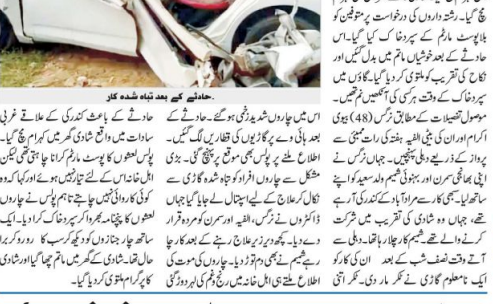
حادثے کے بعد تباہ شدہ کار

چ گیا۔ رشتہ داروں کی درخواست پر متوفین کو بلاپوسٹ مارٹم کے سپرد خاک کر دیا گیا۔ اس حادثے کے بعد خوشیاں ماتم میں بدل گئیں اور نکاح کی تقریب کو ملتوی کر دیا گیا۔ گاؤں میں سپرد خاک کے وقت ہر کسی کی آنکھیں نم تھیں۔ موصول تفصیلات کے مطابق نرگس (48) بیوی اکرام اور ان کی بیٹی الفیہ ہفتہ کی رات ممبئی سے پرواز کے ذریعہ دہلی پہنچیں، جہاں نرگس کے اپنے بھائی سمرن اور بھتیجے شمیم ولد سعید کو اپنے ساتھ لیا۔ سبھی کار سے مراد آباد کے کندرکی آ رہے تھے، جہاں دو شادی کی تقریب میں شرکت کرنے والے تھے۔ شمیم کار چلا رہا تھا۔ دہلی سے آنے کے وقت نصف شب کے بعد اس کی کار کو ایک نامعلوم گاڑی نے ٹکر مار دی۔ ٹکر اتنی

اس میں چاروں شدید زخمی ہو گئے۔ حادثے کے بعد ہائی وے پر گاڑیوں کی قطاریں لگ گئیں۔ اطلاع ملنے پر پولس بھی موقع پر پہنچ گئی۔ بڑی مشکل سے چاروں افراد کو تباہ شدہ گاڑی سے نکال کر علاج کے لیے اسپتال لے جایا گیا، جہاں ڈاکٹروں نے نرگس، الفیہ اور سمرن کو مردہ قرار دے دیا۔ کچھ دیر علاج کرانے کے بعد ممبئی کار چلا رہے شمیم نے بھی دم توڑ دیا۔ چاروں کی موت کی اطلاع ملتے ہی اہل خانہ میں کہرام مچ گیا۔ حادثہ کے

حادثے کے باعث کندرکی کے علاقے غربی سادات میں واقع شادی گھر میں کہرام مچ گیا۔ پولس لاشوں کو پوسٹ مارٹم کرانا چاہتی تھی لیکن اہل خانہ اس کے لیے تیار نہیں ہوئے اور کہا کہ وہ اور کوئی کارروائی نہیں چاہتے ہیں تمام پولس نے چاروں لاشوں کو بلا پوسٹ مارٹم کے سپرد خاک کر دیا۔ ایک ساتھ چار جنازوں کو دیکھ کر سب کا رو رو کر برا حال تھا۔ شادی کے گھر میں ماتم چھا گیا اور شادی کا پروگرام ملتوی کر دیا گیا۔